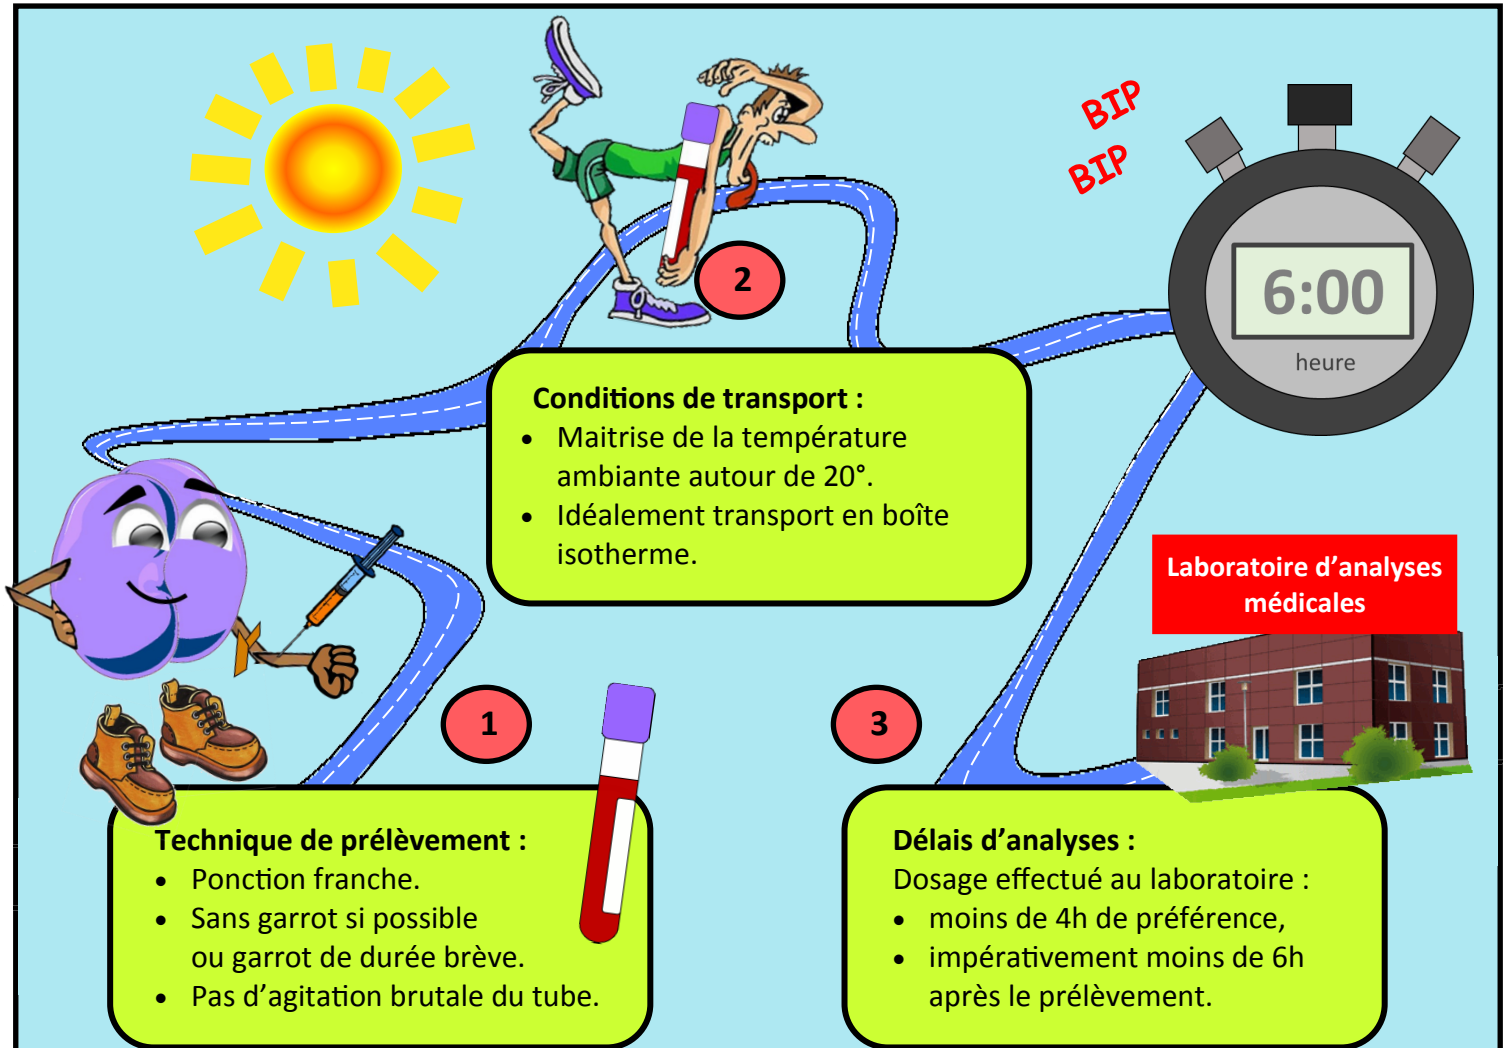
BIP
BIP

6:00
heure

2

Conditions de transport :
- Maitrise de la température ambiante autour de 20°.
- Idéalement transport en boîte isotherme.

Laboratoire d’analyses médicales

1

3

Technique de prélèvement :
- Ponction franche.
- Sans garrot si possible ou garrot de durée brève.
- Pas d’agitation brutale du tube.

Délais d’analyses :
Dosage effectué au laboratoire :
- moins de 4h de préférence,
- impérativement moins de 6h après le prélèvement.